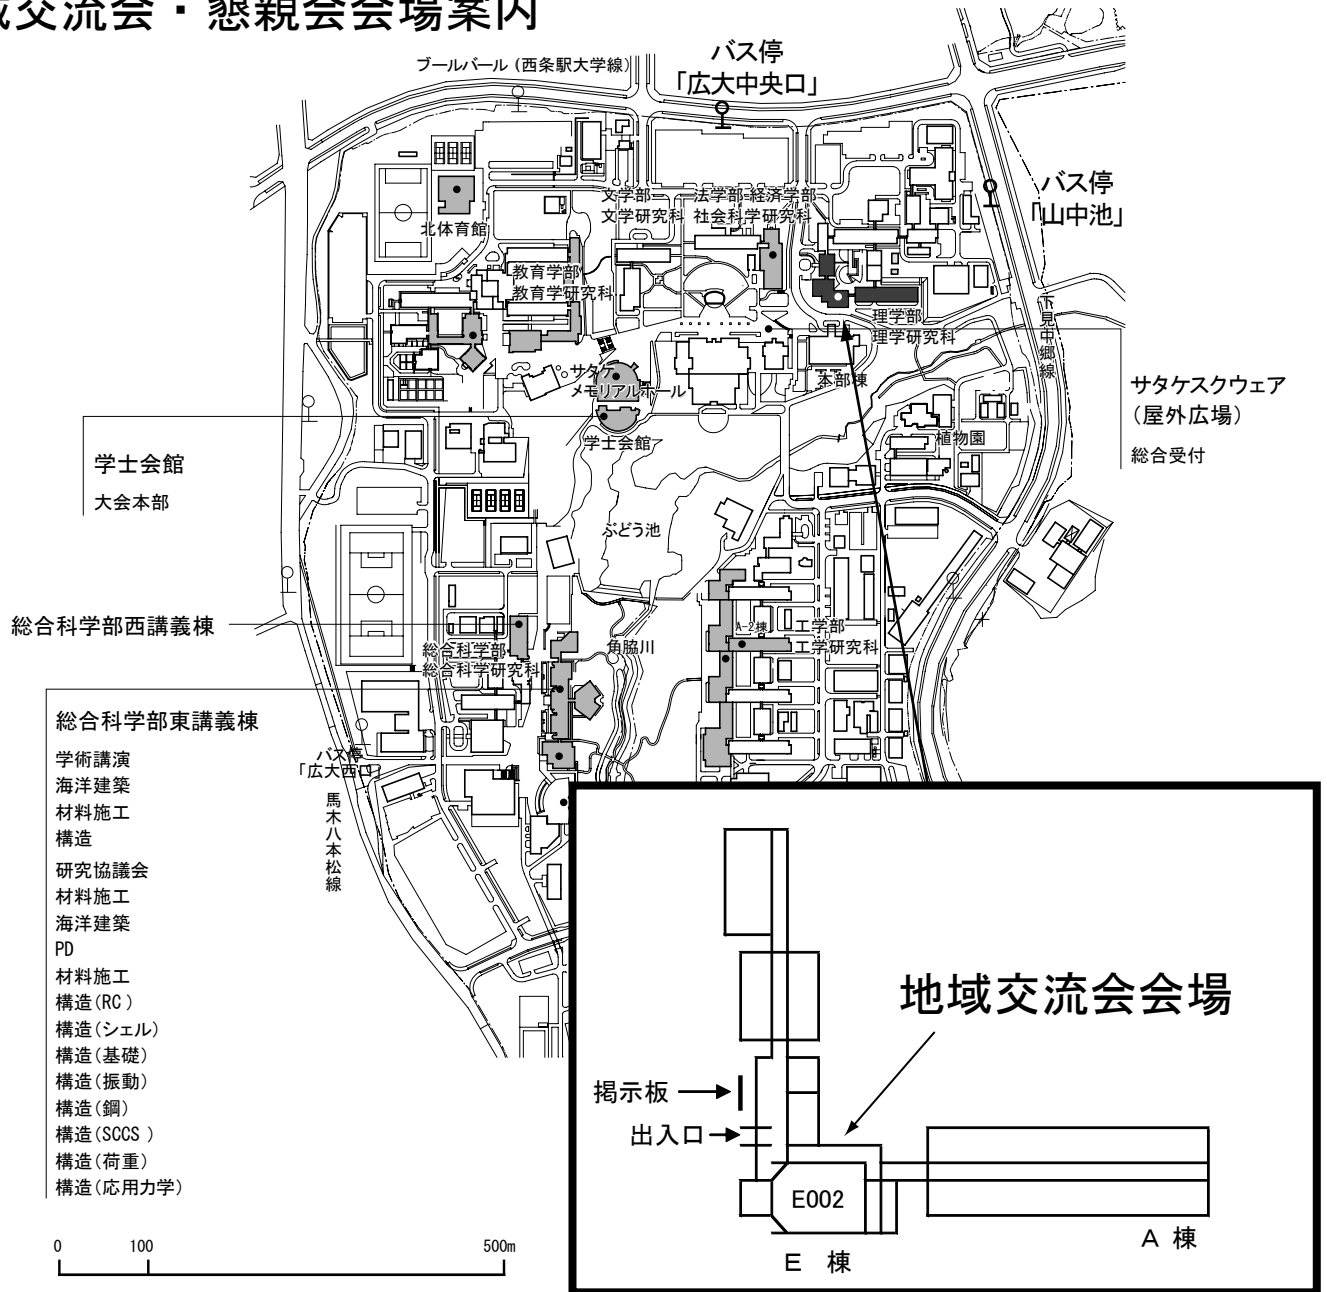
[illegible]交流会・懇親会会場案内

ブールバール（西条駅大学線）

バス停
「広大中央口」

バス停
「山中池」

北体育館

文学部
文学研究科

法学部・経済学部
社会科学研究科

教育学部
教育学研究科

理学部
理学研究科

サタケメモリアルホール

本部棟

下見中郷線

サタケスクウェア
（屋外広場）
総合受付

学士会館

学士会館
大会本部

植物園

ぶどう池

総合科学部西講義棟

A-2棟

工学部
工学研究科

総合科学部
総合科学研究科

角脇川

総合科学部東講義棟
学術講演
海洋建築
材料施工
構造
研究協議会
材料施工
海洋建築
PD
材料施工
構造(RC)
構造(シェル)
構造(基礎)
構造(振動)
構造(鋼)
構造(SCCS)
構造(荷重)
構造(応用力学)

バス停
「広大西口」

馬木八本松線

0 100 500m

地域交流会会場

掲示板

出入口

E002

E 棟

A 棟